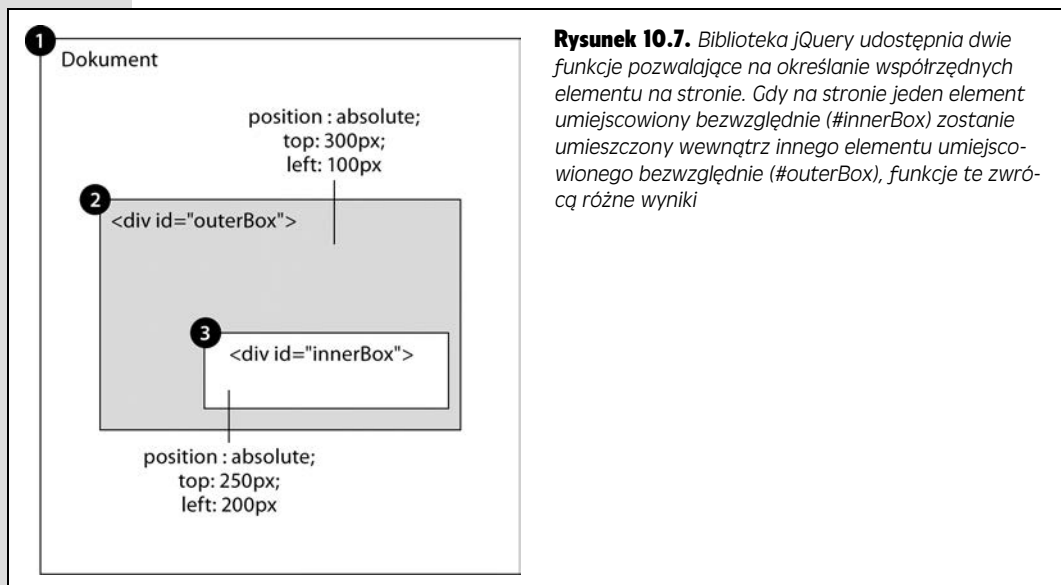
1
Dokument

position : absolute;
top: 300px;
left: 100px

2
<div id="outerBox">

3
<div id="innerBox">

position : absolute;
top: 250px;
left: 200px

**Rysunek 10.7.** Biblioteka jQuery udostępnia dwie funkcje pozwalające na określanie współrzędnych elementu na stronie. Gdy na stronie jeden element umiejscowiony bezwzględnie (#innerBox) zostanie umieszczony wewnątrz innego elementu umiejscowionego bezwzględnie (#outerBox), funkcje te zwrócą różne wyniki